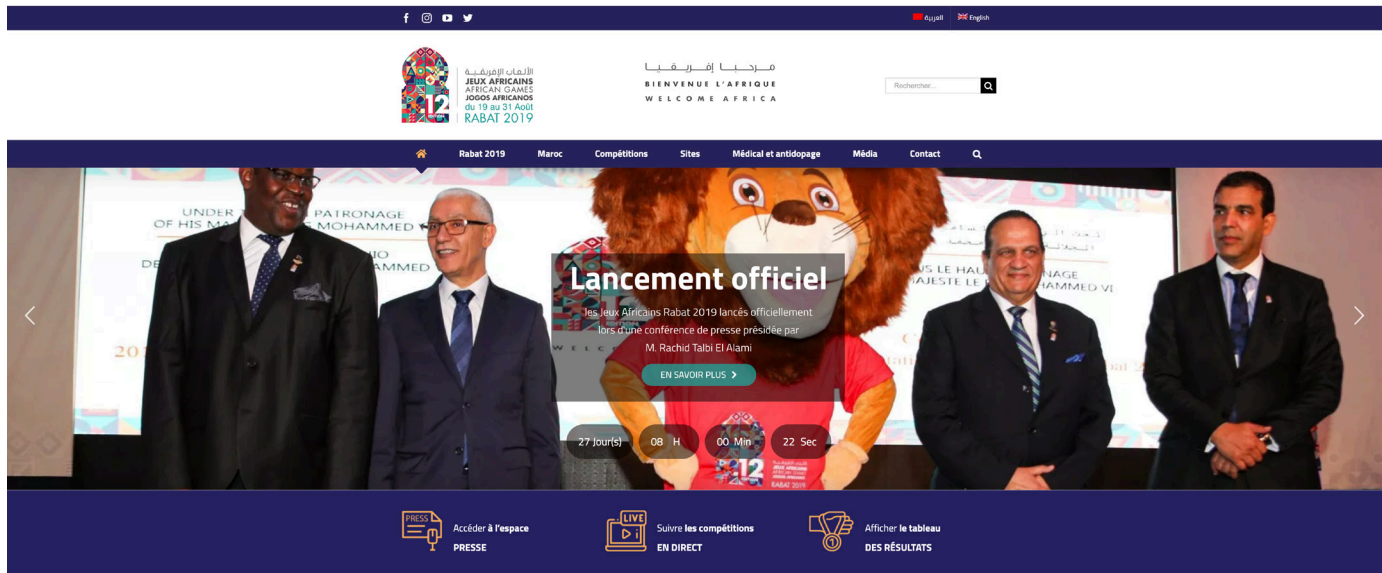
العربية English

الألعاب الإفريقية
JEUX AFRICAINS
AFRICAN GAMES
JOGOS AFRICANOS
du 19 au 31 Août
RABAT 2019

12

مرحبا إفريقيا
BIENVENUE L'AFRIQUE
WELCOME AFRICA

Rechercher...

Rabat 2019 Maroc Compétitions Sites Médical et antidopage Média Contact

UNDER PATRONAGE
OF HIS MA MOHAMMED

Lancement officiel

les Jeux Africains Rabat 2019 lancés officiellement lors d'une conférence de presse présidée par M. Rachid Talbi El Alami

EN SAVOIR PLUS

27 Jour(s) 08 H 00 Min 22 Sec

PRESS
Accéder à l'espace PRESSE

LIVE
Suivre les compétitions EN DIRECT

Afficher le tableau DES RÉSULTATS